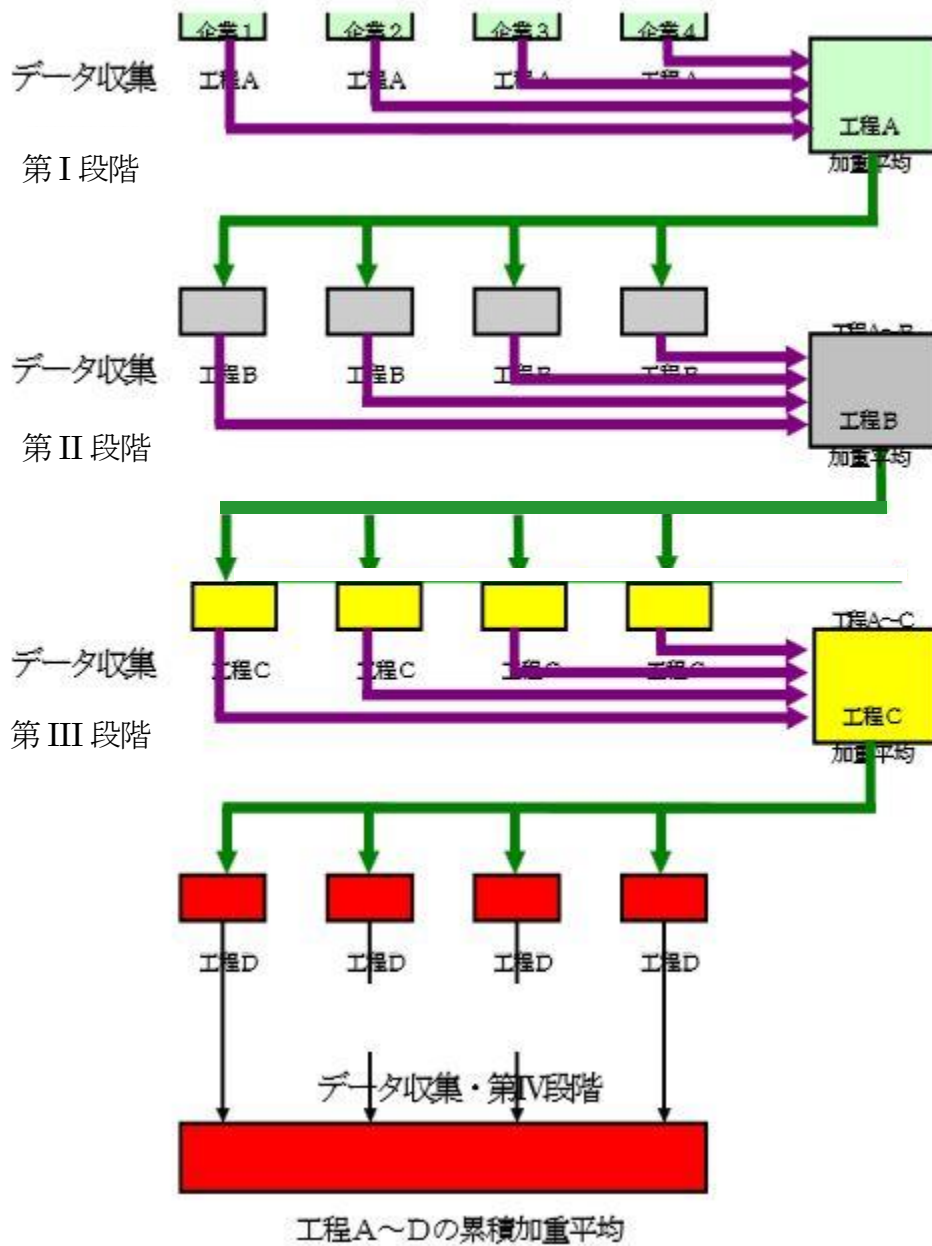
企業1 企業2 企業3 企業4

データ収集

工程A 工程A 工程A 工程A

工程A
加重平均

第 I 段階

工程A~B

データ収集

工程B 工程B 工程B 工程B

工程B
加重平均

第 II 段階

工程A~C

データ収集

工程C 工程C 工程C 工程C

工程C
加重平均

第 III 段階

工程D 工程D 工程D 工程D

データ収集・第IV段階

工程A～Dの累積加重平均